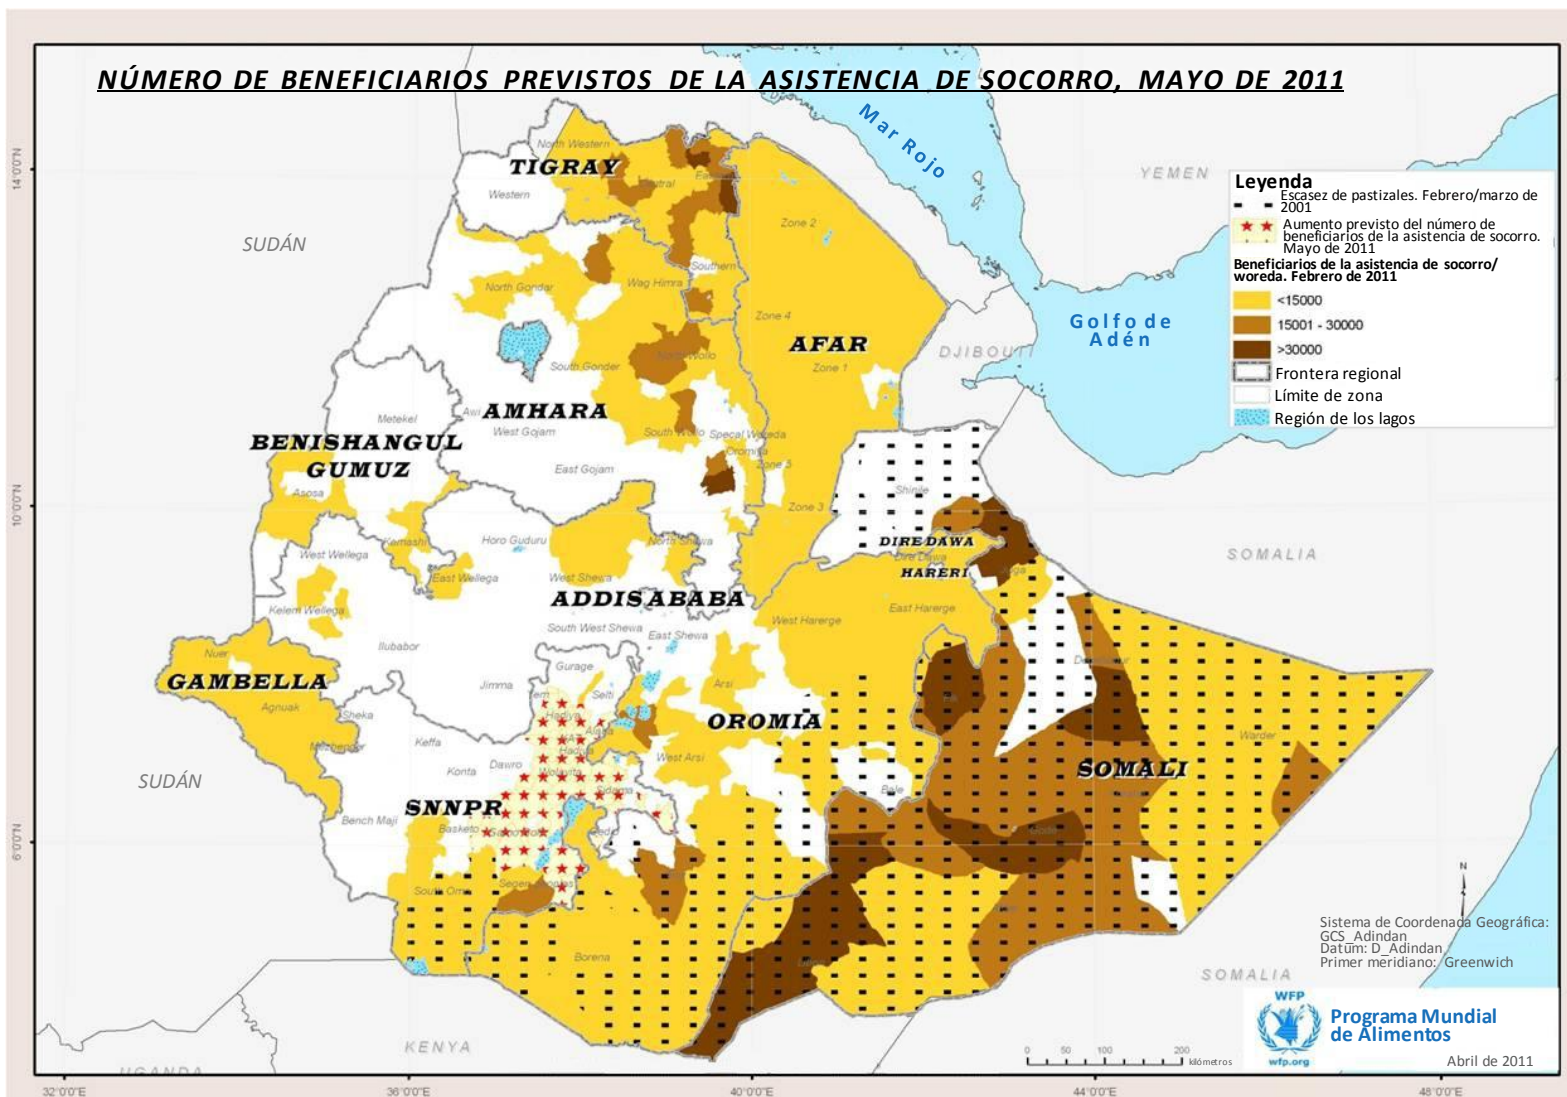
NÚMERO DE BENEFICIARIOS PREVISTOS DE LA ASISTENCIA DE SOCORRO, MAYO DE 2011

Mar Rojo

YEMEN

Leyenda
Escasez de pastizales. Febrero/marzo de 2001
Aumento previsto del número de beneficiarios de la asistencia de socorro. Mayo de 2011
Beneficiarios de la asistencia de socorro/ woreda. Febrero de 2011
<15000
15001 - 30000
>30000
Frontera regional
Límite de zona
Región de los lagos

Golfo de Adén

DJIBOUTI

SUDÁN

TIGRAY
North Western
Western
Central
Eastern
Southern
Zone 2
Wag Himra
North Gondar
Zone 4
AFAR
Zone 1
South Gonder
North Wollo
AMHARA
Metekel
Awi
West Gojam
South Wollo
Special Woreda
Oromia
Zone 5
BENISHANGUL GUMUZ
Asosa
East Gojam
Zone 3
Shinile
Kamashi
Horo Guduru
North Shewa
DIRE DAWA
HARERI
West Wellega
East Wellega
West Shewa
SOMALIA
Kelem Wellega
ADDIS ABABA
East Harerge
West Harerge
South West Shewa
East Shewa
Ilubabor
Gurage
Nuer
GAMBELLA
Agnuak
Jimma
Silti
Arsi
Sheka
Hadiya
Alaba
Hadiya
OROMIA
Degehabur
Mezhenger
Keffa
Konta
Dawro
Wolayita
West Arsi
Sidama
SOMALI
Warder
SUDÁN
Bale
SNNPR
Bench Maji
Basketo
Gamo Gofa
Gedeo
South Omo
Segen
Borena
KENYA
UGANDA
SOMALIA

Sistema de Coordenada Geográfica: GCS_Adindan
Datum: D_Adindan
Primer meridiano: Greenwich

0 50 100 200 kilómetros

WFP
Programa Mundial de Alimentos
wfp.org
Abril de 2011

14°0'0"N
10°0'0"N
6°0'0"N
32°0'0"E
36°0'0"E
40°0'0"E
44°0'0"E
48°0'0"E